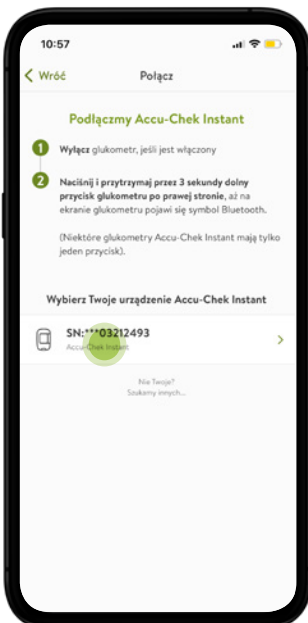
10:57

Wróć

Połącz

Podłączmy Accu-Chek Instant

1 Wyłącz glukometr, jeśli jest włączony

2 Naciśnij i przytrzymaj przez 3 sekundy dolny przycisk glukometru po prawej stronie, aż na ekranie glukometru pojawi się symbol Bluetooth.

(Niektóre glukometry Accu-Chek Instant mają tylko jeden przycisk).

Wybierz Twoje urządzenie Accu-Chek Instant

SN:***03212493
Accu-Chek Instant

Nie Twoje?
Szukamy innych...